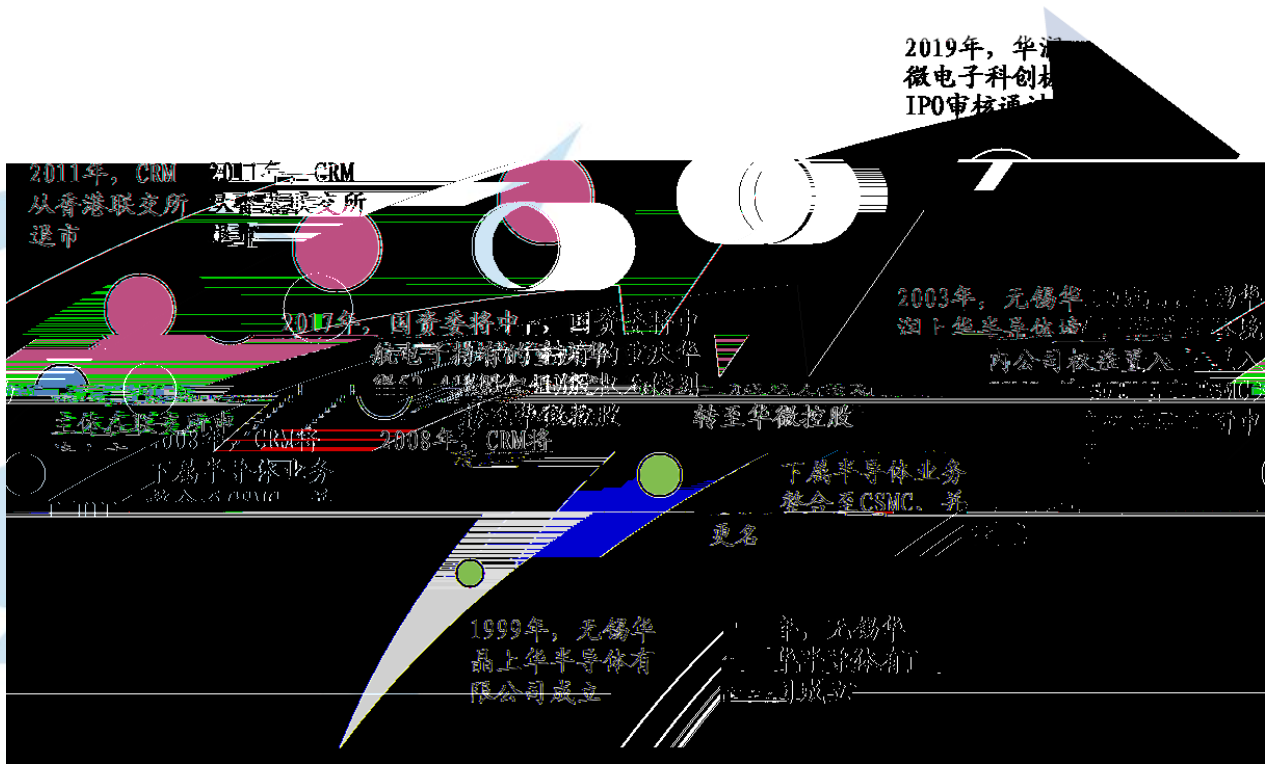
2019年，华润
微电子科创板
IPO审核通过

2011年，CRM
从香港联交所
退市

2011年，CRM
从香港联交所
退市

2017年，国资委将中国华润所持的中
航电子持有的华润微电子股份划转至华微控股

2017年，国资委将中
航电子持有的华
转至华微控股

2003年，无锡华润上华半导体
内公司权益置入

2008年，CRM将
下属半导体业务

2008年，CRM将

下属半导体业务
整合至CSMC，并
更名

1999年，无锡华
晶上华半导体有
限公司成立

年，无锡华
华半导体有
限公司成立